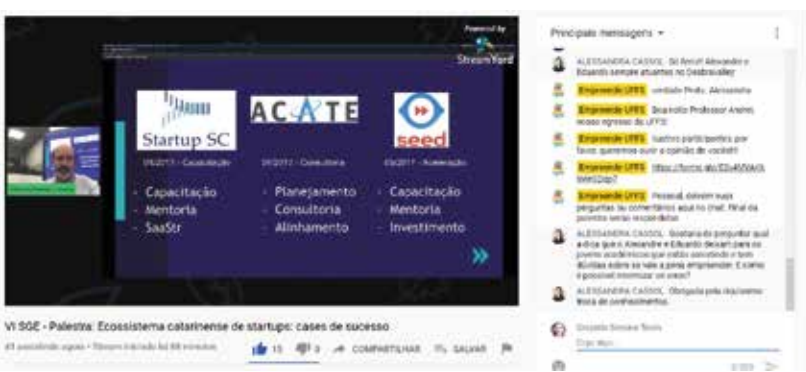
Powered by
StreamYard

Startup SC
09/2013 - Capacitação
- Capacitação
- Mentoria
- SaaStr

ACATE
09/2013 - Consultoria
- Planejamento
- Consultoria
- Alinhamento

seed
03/2017 - Aceleração
- Capacitação
- Mentoria
- Investimento

VI SGE - Palestra: Ecossistema catarinense de startups: cases de sucesso
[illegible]
15 0 COMPARTILHAR SALVAR

Principais mensagens

ALESSANDRA CASSOL Só tenho! Alexandre e Eduardo sempre atuantes no Dedirvalley
Empreende UFFS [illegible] Profa. Alessandra
Empreende UFFS Boa noite Professor Andre, nosso egresso da UFFS
Empreende UFFS Gostaria participantes por favor, queremos ouvir a opinião de vocês!!
Empreende UFFS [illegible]
Empreende UFFS Pessoal, deixem suas perguntas ou comentários aqui no chat. Final da palestra serão respondidas
ALESSANDRA CASSOL Gostaria de perguntar qual a dica que o Alexandre e Eduardo deixam para os jovens acadêmicos que estão pensando e tem dúvidas sobre se vale a pena empreender. E como é possível minimizar os erros?
ALESSANDRA CASSOL Obrigada pela riquíssima troca de conhecimentos.
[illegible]
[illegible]